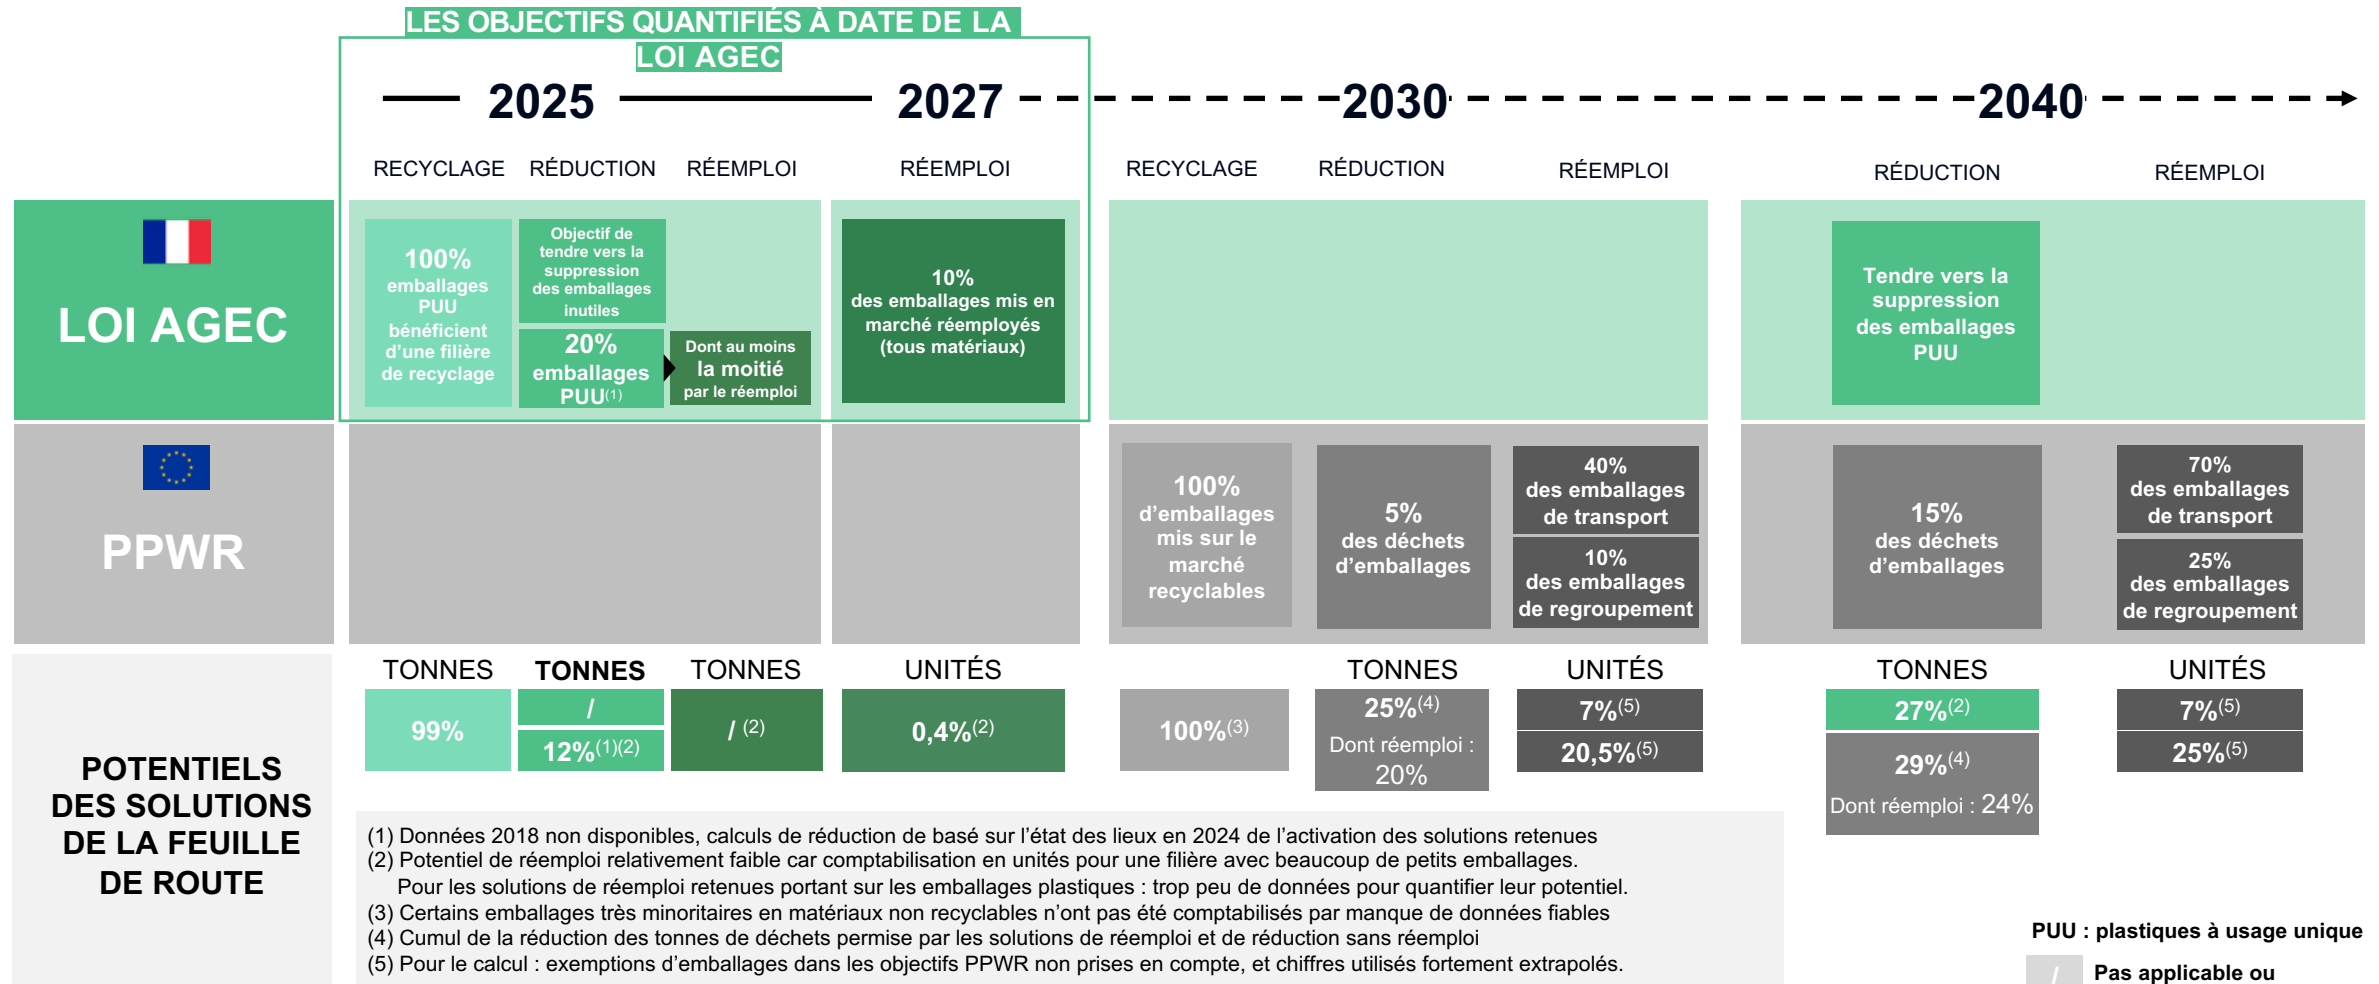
LES OBJECTIFS QUANTIFIÉS À DATE DE LA LOI AGEC

2025 2027 2030 2040

RECYCLAGE RÉDUCTION RÉEMPLOI RÉEMPLOI RECYCLAGE RÉDUCTION RÉEMPLOI RÉDUCTION RÉEMPLOI

LOI AGEC

100% emballages PUU bénéficient d'une filière de recyclage

Objectif de tendre vers la suppression des emballages inutiles

20% emballages PUU$^{(1)}$

Dont au moins la moitié par le réemploi

10% des emballages mis en marché réemployés (tous matériaux)

Tendre vers la suppression des emballages PUU

PPWR

100% d'emballages mis sur le marché recyclables

5% des déchets d'emballages

40% des emballages de transport

10% des emballages de regroupement

15% des déchets d'emballages

70% des emballages de transport

25% des emballages de regroupement

POTENTIELS DES SOLUTIONS DE LA FEUILLE DE ROUTE

TONNES TONNES TONNES UNITÉS TONNES UNITÉS TONNES UNITÉS

99%

/

12%$^{(1)(2)}$

/ $^{(2)}$

0,4%$^{(2)}$

100%$^{(3)}$

25%$^{(4)}$
Dont réemploi : 20%

7%$^{(5)}$

20,5%$^{(5)}$

27%$^{(2)}$

29%$^{(4)}$
Dont réemploi : 24%

7%$^{(5)}$

25%$^{(5)}$

(1) Données 2018 non disponibles, calculs de réduction de basé sur l'état des lieux en 2024 de l'activation des solutions retenues
(2) Potentiel de réemploi relativement faible car comptabilisation en unités pour une filière avec beaucoup de petits emballages.
Pour les solutions de réemploi retenues portant sur les emballages plastiques : trop peu de données pour quantifier leur potentiel.
(3) Certains emballages très minoritaires en matériaux non recyclables n'ont pas été comptabilisés par manque de données fiables
(4) Cumul de la réduction des tonnes de déchets permise par les solutions de réemploi et de réduction sans réemploi
(5) Pour le calcul : exemptions d'emballages dans les objectifs PPWR non prises en compte, et chiffres utilisés fortement extrapolés.

PUU : plastiques à usage unique

/ Pas applicable ou